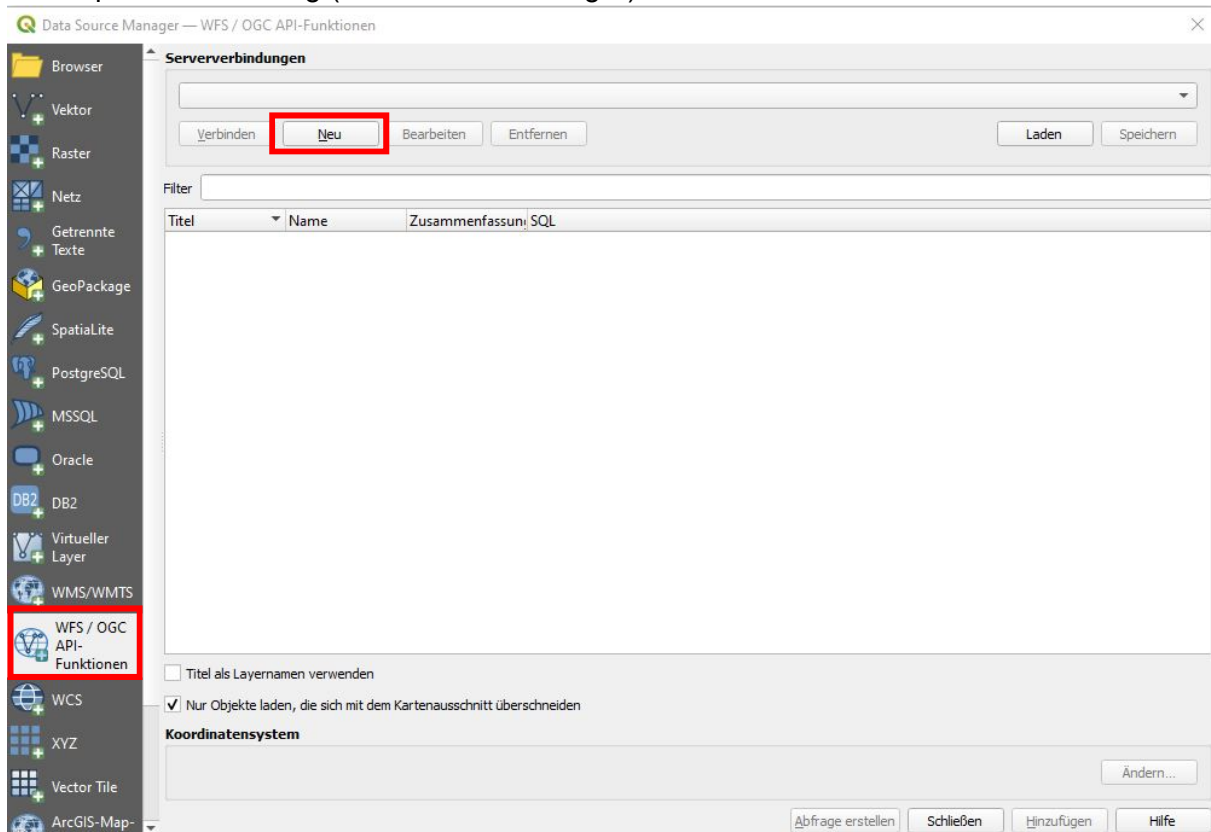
Data Source Manager — WFS / OGC API-Funktionen

Browser
Vektor
Raster
Netz
Getrennte Texte
GeoPackage
SpatiaLite
PostgreSQL
MSSQL
Oracle
DB2
Virtueller Layer
WMS/WMTS
WFS / OGC API-Funktionen
WCS
XYZ
Vector Tile
ArcGIS-Map-

Serververbindungen

Verbinden
Neu
Bearbeiten
Entfernen
Laden
Speichern

Filter

| Titel | Name | Zusammenfassun | SQL |
|---|---|---|---|

Titel als Layernamen verwenden
Nur Objekte laden, die sich mit dem Kartenausschnitt überschneiden

Koordinatensystem

Ändern...

Abfrage erstellen
Schließen
Hinzufügen
Hilfe